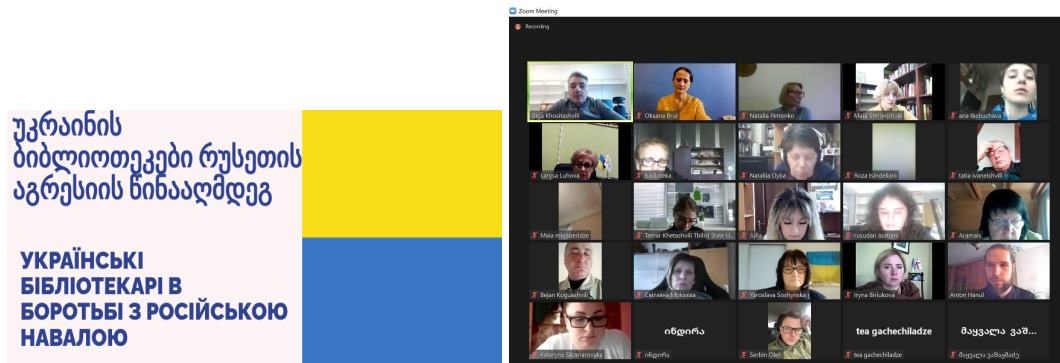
უკრაინის ბიბლიოთეკები რუსეთის აგრესიის წინააღმდეგ

УКРАЇНСЬКІ БІБЛІОТЕКАРІ В БОРОТЬБІ З РОСІЙСЬКОЮ НАВАЛОЮ

Zoom Meeting

Recording

Gija Khositashvili
Oksana Brui
Natalia Petrenko
Maia Shmanishvili
ana tkebuchava
Larysa Luhova
biblioteka
Natalia Dyba
Roza tsindeliani
tatia ivaneishvili
Maia migaberidze
Tamar Khetashvili Tbilisi State U...
Julia
rusudan asatiani
Aramais
Bejan Koquashvili
Світлана Мохова
Yaroslava Soshynska
Iryna Biriukova
Anton Hanul
Kateryna Skoronovska
ინდირა
ინდირა
Serbin Oleh
tea gachechiladze
tea gachechiladze
მაყვალა ვაშ...
მაყვალა ვაშაყმაძე